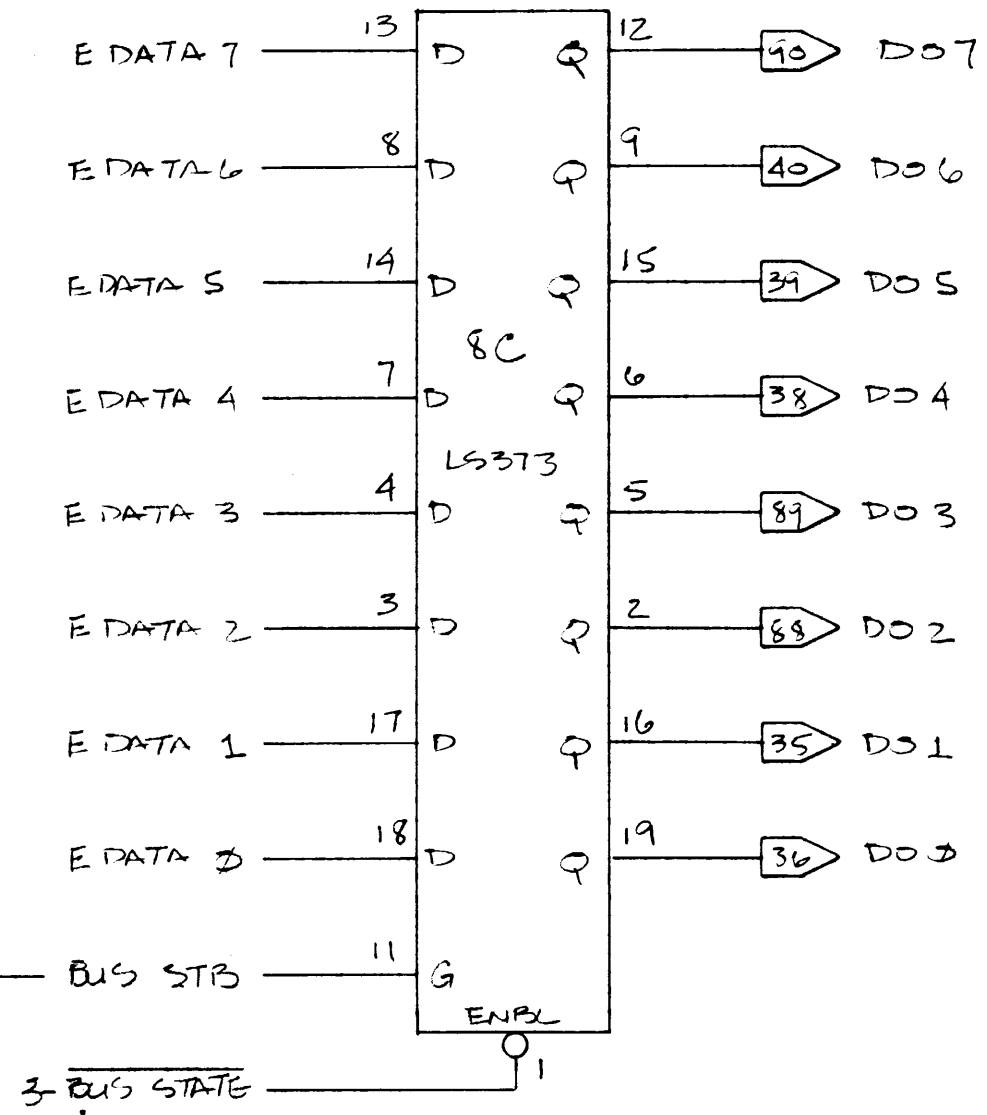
E DATA 7
13
D
Q
12
90
DO 7

E DATA 6
8
D
Q
9
40
DO 6

E DATA 5
14
D
Q
15
39
DO 5

8C

E DATA 4
7
D
Q
6
38
DO 4

LS373

E DATA 3
4
D
Q
5
89
DO 3

E DATA 2
3
D
Q
2
88
DO 2

E DATA 1
17
D
Q
16
35
DO 1

E DATA Ø
18
D
Q
19
36
DO Ø

BUS STB
11
G

ENBL
1

3- $\overline{\text{BUS STATE}}$